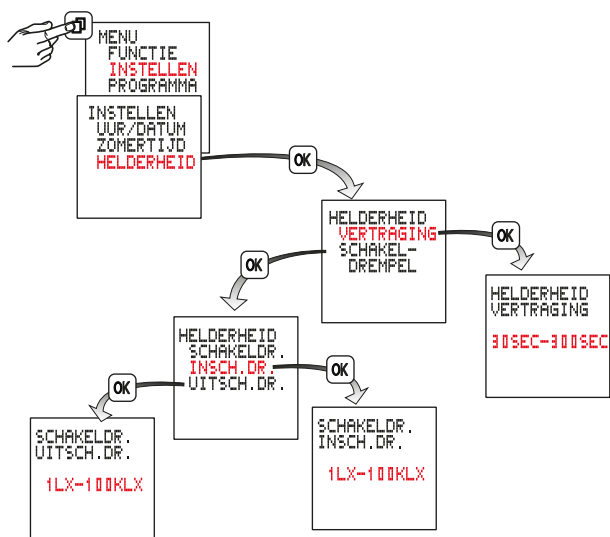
MENU
FUNCTIE
INSTELLEN
PROGRAMMA

INSTELLEN
UUR/DATUM
ZOMERTIJD
HELDERHEID

OK

HELDERHEID
VERTRAGING
SCHAKEL-
DREMPEL

OK

HELDERHEID
VERTRAGING

30SEC-300SEC

OK

HELDERHEID
SCHAKELDR.
INSCH.DR.
UITSCH.DR.

OK

SCHAKELDR.
UITSCH.DR.

1LX-100KLX

OK

SCHAKELDR.
INSCH.DR.

1LX-100KLX